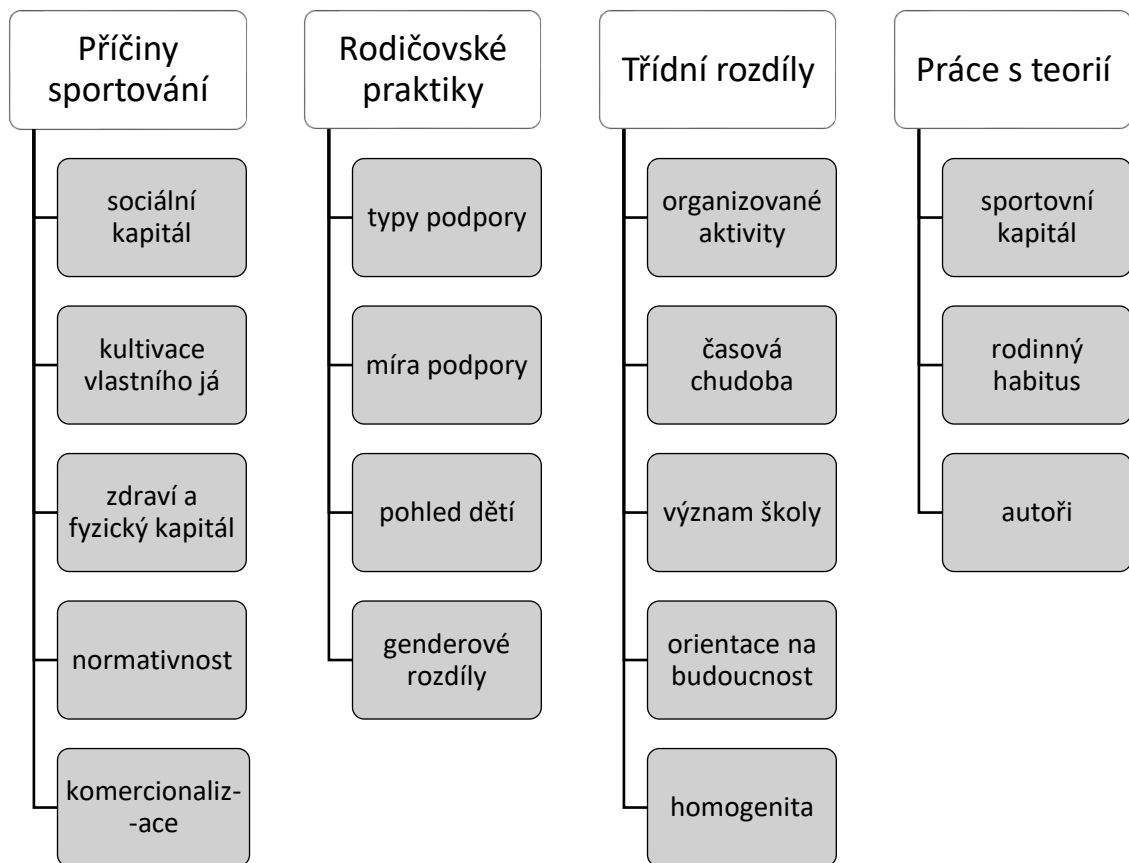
Příčiny sportování

sociální kapitál

kultivace vlastního já

zdraví a fyzický kapitál

normativnost

komercionaliz--ace

Rodičovské praktiky

typy podpory

míra podpory

pohled dětí

genderové rozdíly

Třídní rozdíly

organizované aktivity

časová chudoba

význam školy

orientace na budoucnost

homogenita

Práce s teorií

sportovní kapitál

rodinný habitus

autoři